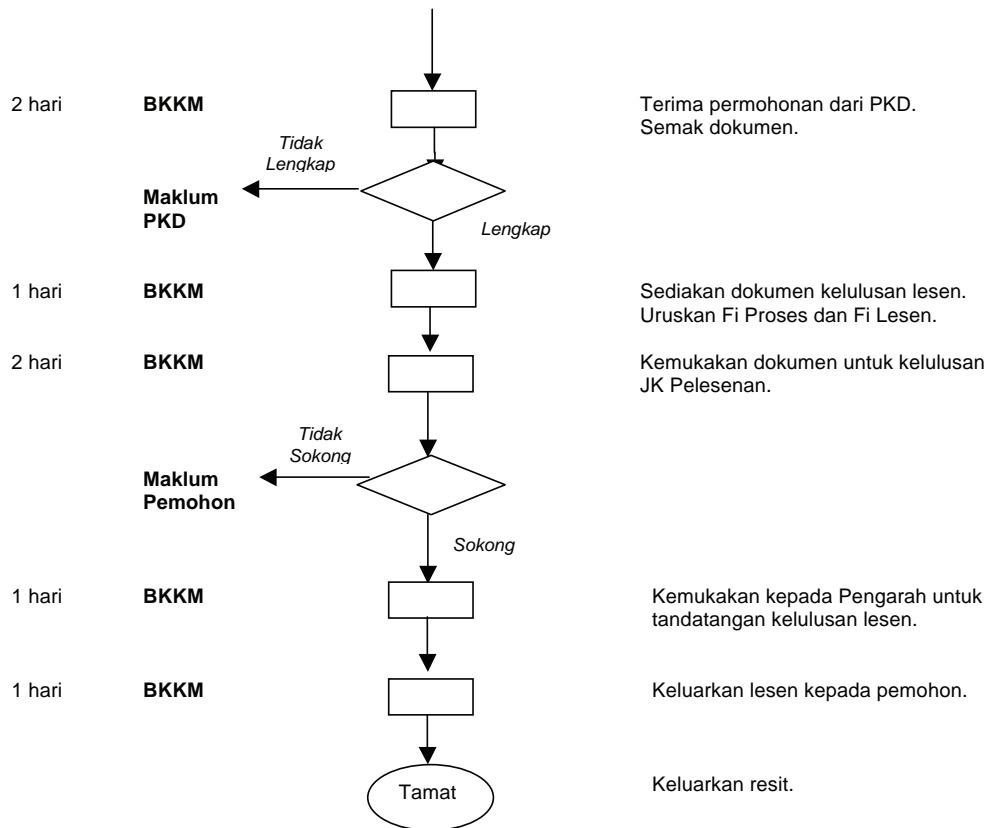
2 hari BKKM

Terima permohonan dari PKD. Semak dokumen.

Tidak Lengkap

Maklum PKD

Lengkap

1 hari BKKM

Sediakan dokumen kelulusan lesen. Uruskan Fi Proses dan Fi Lesen.

2 hari BKKM

Kemukakan dokumen untuk kelulusan JK Pelesenan.

Tidak Sokong

Maklum Pemohon

Sokong

1 hari BKKM

Kemukakan kepada Pengarah untuk tandatangan kelulusan lesen.

1 hari BKKM

Keluarkan lesen kepada pemohon.

Tamat

Keluarkan resit.